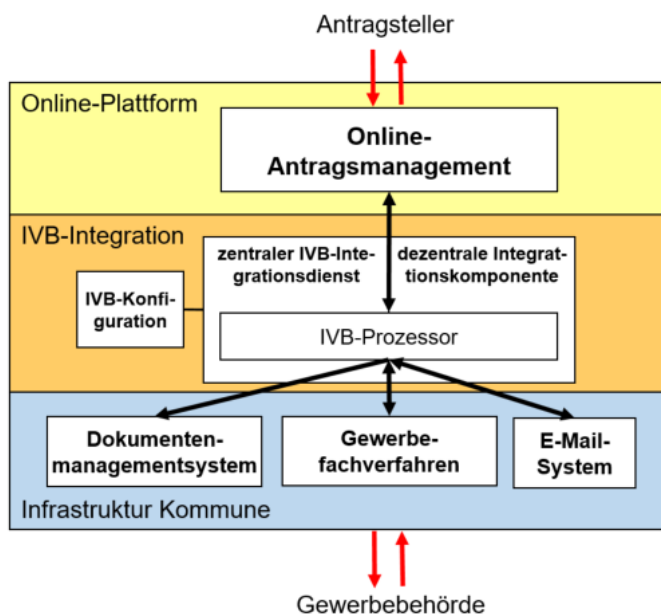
Antragsteller

Online-Plattform

Online-Antragsmanagement

IVB-Integration

zentraler IVB-Integrationsdienst

dezentrale Integrationskomponente

IVB-Konfiguration

IVB-Prozessor

Dokumentenmanagementsystem

Gewerbefachverfahren

E-Mail-System

Infrastruktur Kommune

Gewerbebehörde